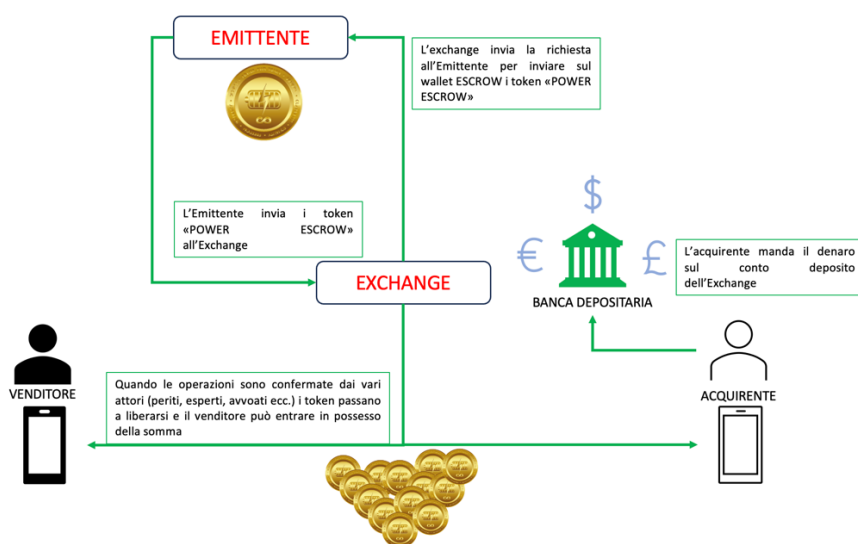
EMITTENTE

L'exchange invia la richiesta all'Emittente per inviare sul wallet ESCROW i token «POWER ESCROW»

L'Emittente invia i token «POWER ESCROW» all'Exchange

EXCHANGE

$

€ £

BANCA DEPOSITARIA

L'acquirente manda il denaro sul conto deposito dell'Exchange

VENDITORE

Quando le operazioni sono confermate dai vari attori (periti, esperti, avvoati ecc.) i token passano a liberarsi e il venditore può entrare in possesso della somma

ACQUIRENTE